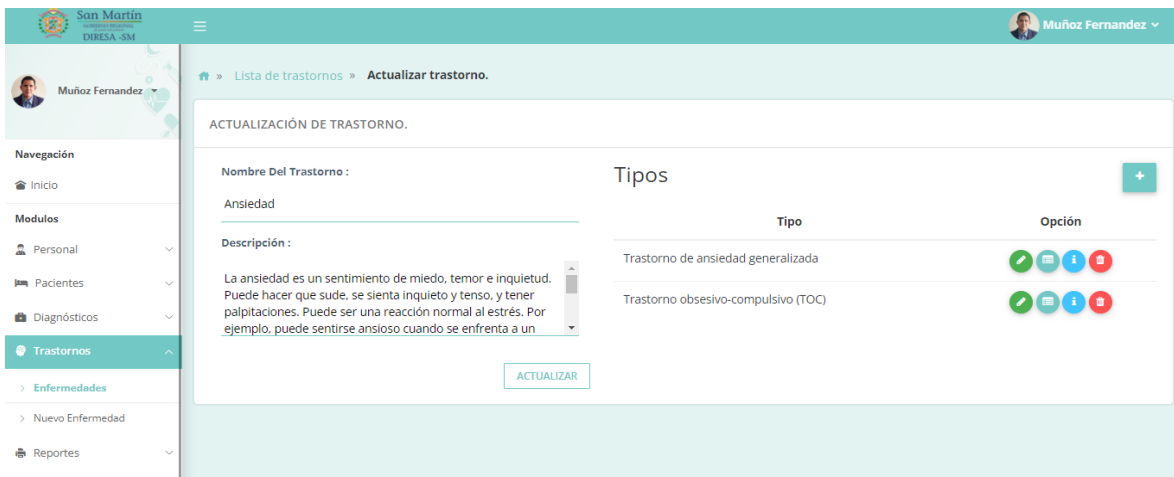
San Martín
GOBIERNO REGIONAL
DIRESA -SM

Muñoz Fernandez

Muñoz Fernandez

Navegación
Inicio
Modulos
Personal
Pacientes
Diagnósticos
Trastornos
> Enfermedades
> Nuevo Enfermedad
Reportes

» Lista de trastornos » Actualizar trastorno.

ACTUALIZACIÓN DE TRASTORNO.

Nombre Del Trastorno :
Ansiedad

Descripción :
La ansiedad es un sentimiento de miedo, temor e inquietud. Puede hacer que sude, se sienta inquieto y tenso, y tener palpitaciones. Puede ser una reacción normal al estrés. Por ejemplo, puede sentirse ansioso cuando se enfrenta a un

ACTUALIZAR

Tipos

+

| Tipo | Opción |
|---|---|
| Trastorno de ansiedad generalizada | |
| Trastorno obsesivo-compulsivo (TOC) | |